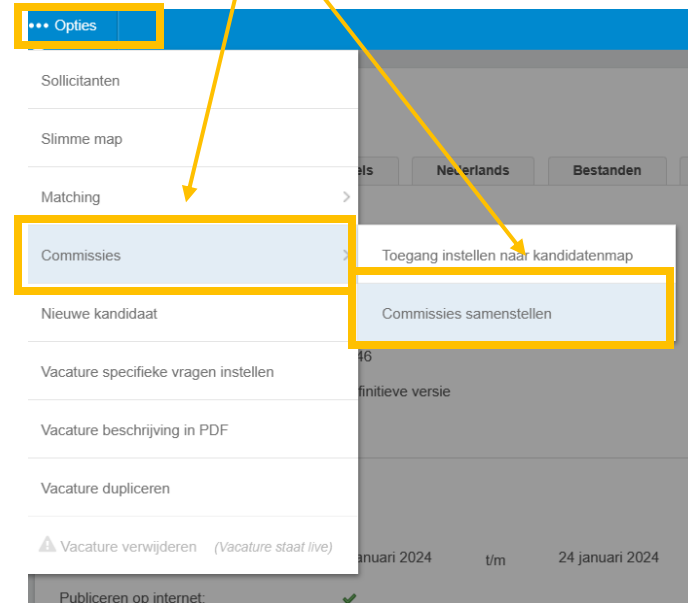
••• Opties

Sollicitanten

Slimme map

Matching

Commissies

Nieuwe kandidaat

Vacature specifieke vragen instellen

Vacature beschrijving in PDF

Vacature dupliceren

Vacature verwijderen (Vacature staat live)

els | Nederlands | Bestanden

Toegang instellen naar kandidatenmap

Commissies samenstellen

46

finitieve versie

anuari 2024 t/m 24 januari 2024

Publiceren op internet: